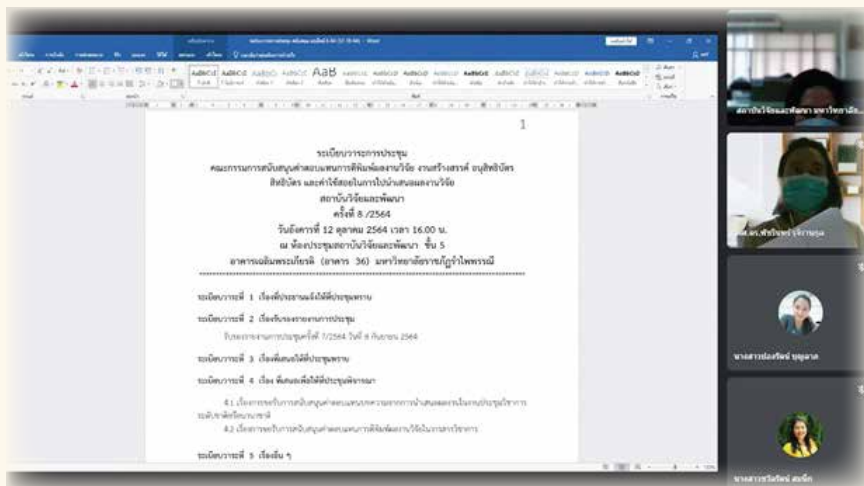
1

ระเบียบวาระการประชุม
คณะกรรมการสนับสนุนค่าตอบแทนการตีพิมพ์ผลงานวิจัย งานสร้างสรรค์ อนุสิทธิบัตร สิทธิบัตร และค่าใช้จ่ายในการไปนำเสนอผลงานวิจัย
สถาบันวิจัยและพัฒนา
ครั้งที่ 8 /2564
วันอังคารที่ 12 ตุลาคม 2564 เวลา 16.00 น.
ณ ห้องประชุมสถาบันวิจัยและพัฒนา ชั้น 5
อาคารเฉลิมพระเกียรติ (อาคาร 36) มหาวิทยาลัยราชภัฏรำไพพรรณี

ระเบียบวาระที่ 1 เรื่องที่ประธานแจ้งให้ที่ประชุมทราบ

ระเบียบวาระที่ 2 เรื่องรับรองรายงานการประชุม

รับรองรายงานการประชุมครั้งที่ 7/2564 วันที่ 8 กันยายน 2564

ระเบียบวาระที่ 3 เรื่องเพื่อแจ้งให้ที่ประชุมทราบ

ระเบียบวาระที่ 4 เรื่อง พิจารณาเพื่อให้ที่ประชุมพิจารณา

4.1 เรื่องการขอรับการสนับสนุนค่าตอบแทนจากการนำเสนอผลงานในการประชุมวิชาการระดับชาติหรือนานาชาติ
4.2 เรื่องการขอรับการสนับสนุนค่าตอบแทนการตีพิมพ์ผลงานวิจัยในวารสารวิชาการ

ระเบียบวาระที่ 5 เรื่องอื่น ๆ

สถาบันวิจัยและพัฒนา มหาวิทยาลัย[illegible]

ผศ.ดร.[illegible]

นางสาวปองรัตน์ บุญ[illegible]

นางสาว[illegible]